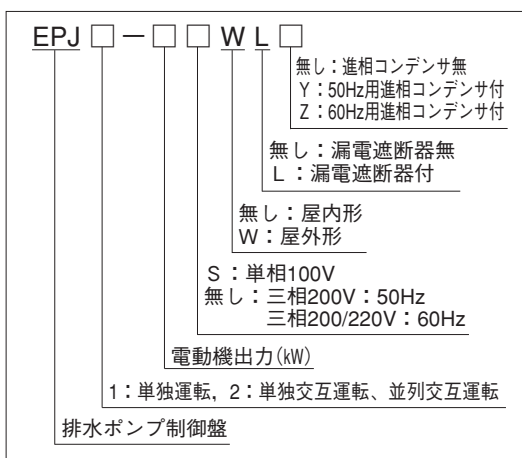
EPJ □ − □ □ W L □

無し：進相コンデンサ無
Y：50Hz用進相コンデンサ付
Z：60Hz用進相コンデンサ付

無し：漏電遮断器無
L：漏電遮断器付

無し：屋内形
W：屋外形

S：単相100V
無し：三相200V：50Hz
三相200/220V：60Hz

電動機出力(kW)

1：単独運転、2：単独交互運転、並列交互運転

排水ポンプ制御盤